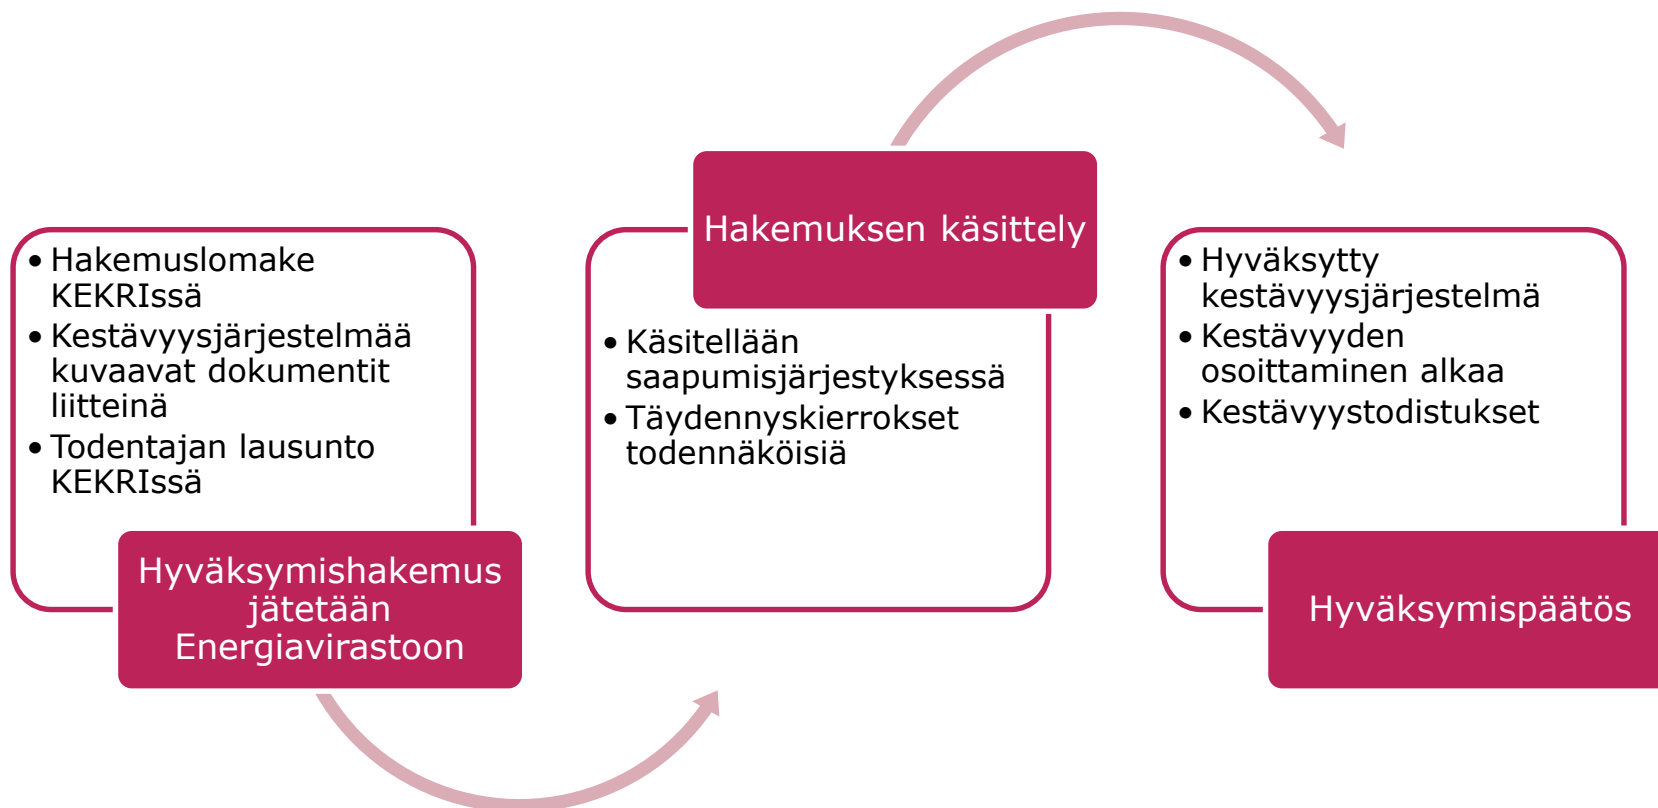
• Hakemuslomake KEKRIssä
• Kestävyysjärjestelmää kuvaavat dokumentit liitteinä
• Todentajan lausunto KEKRIssä

Hyväksymishakemus jätetään Energiavirastoon

Hakemuksen käsittely

• Käsitellään saapumisjärjestyksessä
• Täydennyskierrokset todennäköisiä

• Hyväksytty kestävyysjärjestelmä
• Kestävyyden osoittaminen alkaa
• Kestävyystodistukset

Hyväksymispäätös